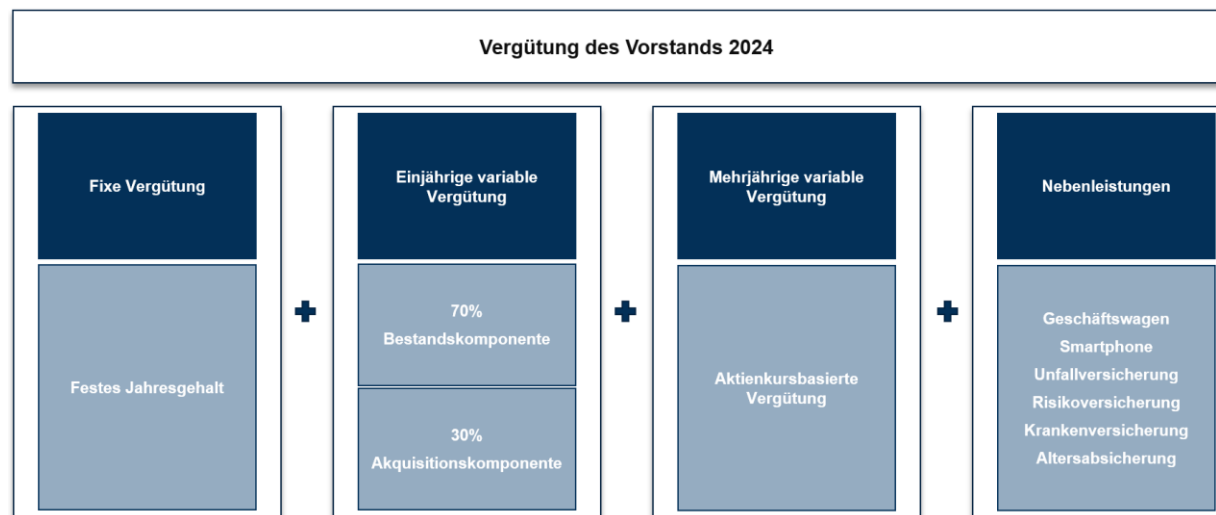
Vergütung des Vorstands 2024

Fixe Vergütung

Festes Jahresgehalt

Einjährige variable Vergütung

70%
Bestandskomponente

30%
Akquisitionskomponente

Mehrjährige variable Vergütung

Aktienkursbasierte Vergütung

Nebenleistungen

Geschäftswagen
Smartphone
Unfallversicherung
Risikoversicherung
Krankenversicherung
Altersabsicherung